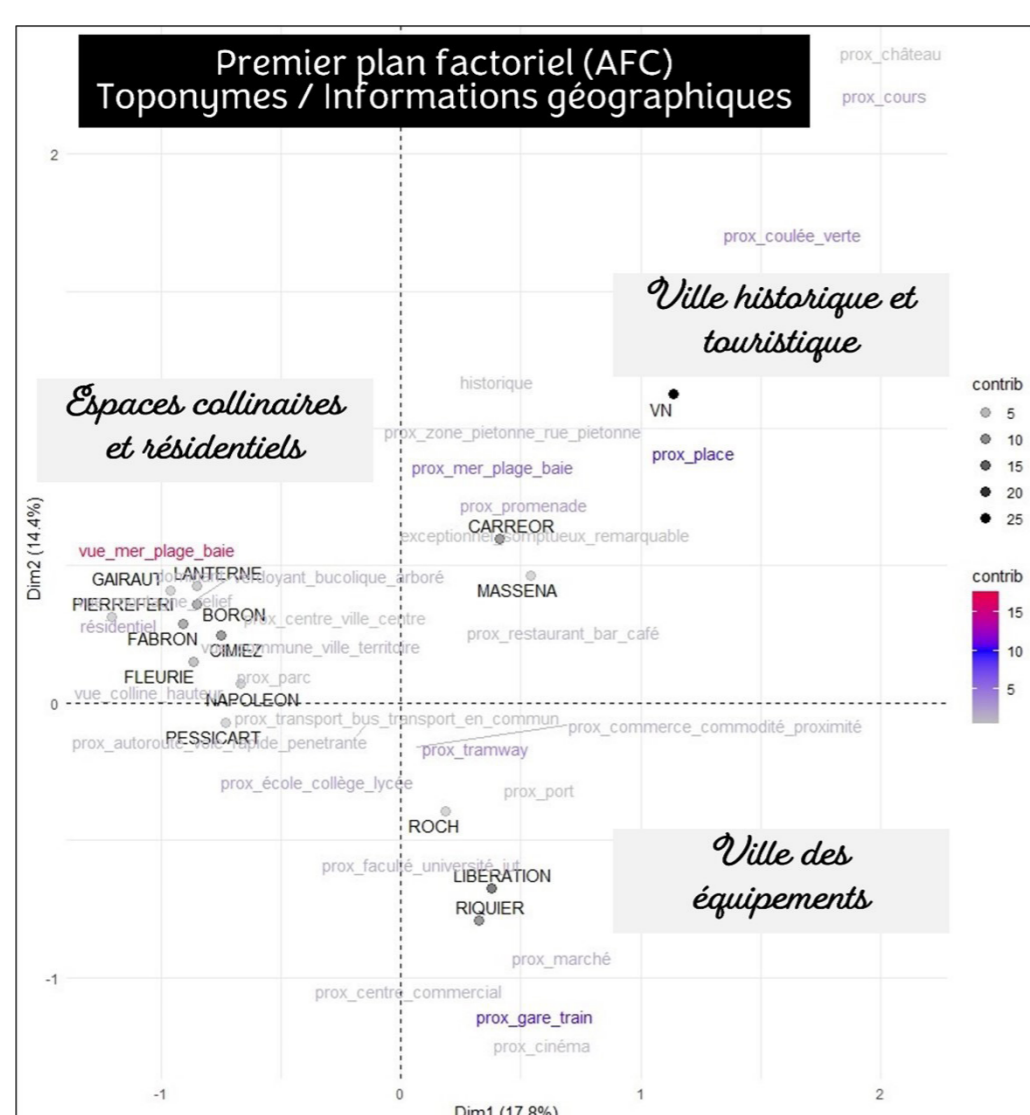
Premier plan factoriel (AFC)
Toponymes / Informations géographiques

prox_château
prox_cours

2

prox_coulée_verte

Ville historique et touristique

Espaces collinaires et résidentiels

historique
VN
prox_zone_pietonne_rue_pietonne
prox_mer_plage_baie
prox_place
prox_promenade
CARREOR
exceptionnel_somptueux_remarquable
vue_mer_plage_baie
GAIRAUT
LANTERNE
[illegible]verdoyant_bucolique_arboré
MASSENA
PIERREFERI
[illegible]relief
résidentiel
BORON
prox_centre_ville_centre
FABRON
CIMIEZ
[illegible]commune_ville_territoire
prox_restaurant_bar_café
FLEURIE
prox_parc
vue_colline_hauteur
NAPOLEON
0
prox_transport_bus_transport_en_commun
prox_commerce_commodité_proximité
PESSICART
prox_autoroute_voie_rapide_penetrante
prox_tramway
prox_école_collège_lycée
prox_port
ROCH
Ville des équipements
prox_faculté_université_iut
LIBERATION
RIQUIER
prox_marché
-1
prox_centre_commercial
prox_gare_train
prox_cinéma

Dim2 (14.4%)

-1
0
1
2
Dim1 (17.8%)

contrib
5
10
15
20
25

contrib
15
10
5